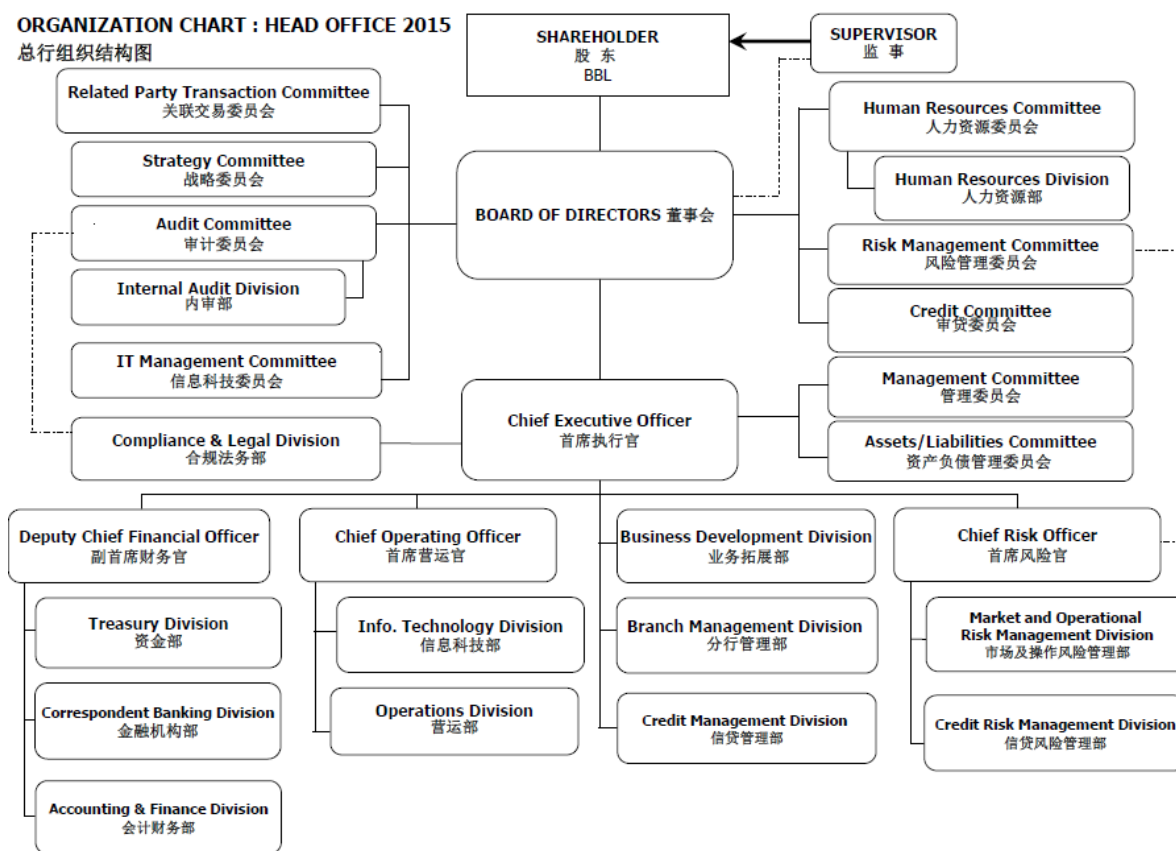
ORGANIZATION CHART : HEAD OFFICE 2015
总行组织结构图

SHAREHOLDER
股 东
BBL

SUPERVISOR
监 事

Related Party Transaction Committee
关联交易委员会

Strategy Committee
战略委员会

Audit Committee
审计委员会

Internal Audit Division
内审部

IT Management Committee
信息科技委员会

BOARD OF DIRECTORS 董事会

Human Resources Committee
人力资源委员会

Human Resources Division
人力资源部

Risk Management Committee
风险管理委员会

Credit Committee
审贷委员会

Management Committee
管理委员会

Assets/Liabilities Committee
资产负债管理委员会

Chief Executive Officer
首席执行官

Compliance & Legal Division
合规法务部

Deputy Chief Financial Officer
副首席财务官

Treasury Division
资金部

Correspondent Banking Division
金融机构部

Accounting & Finance Division
会计财务部

Chief Operating Officer
首席营运官

Info. Technology Division
信息科技部

Operations Division
营运部

Business Development Division
业务拓展部

Branch Management Division
分行管理部

Credit Management Division
信贷管理部

Chief Risk Officer
首席风险官

Market and Operational Risk Management Division
市场及操作风险管理部

Credit Risk Management Division
信贷风险管理部